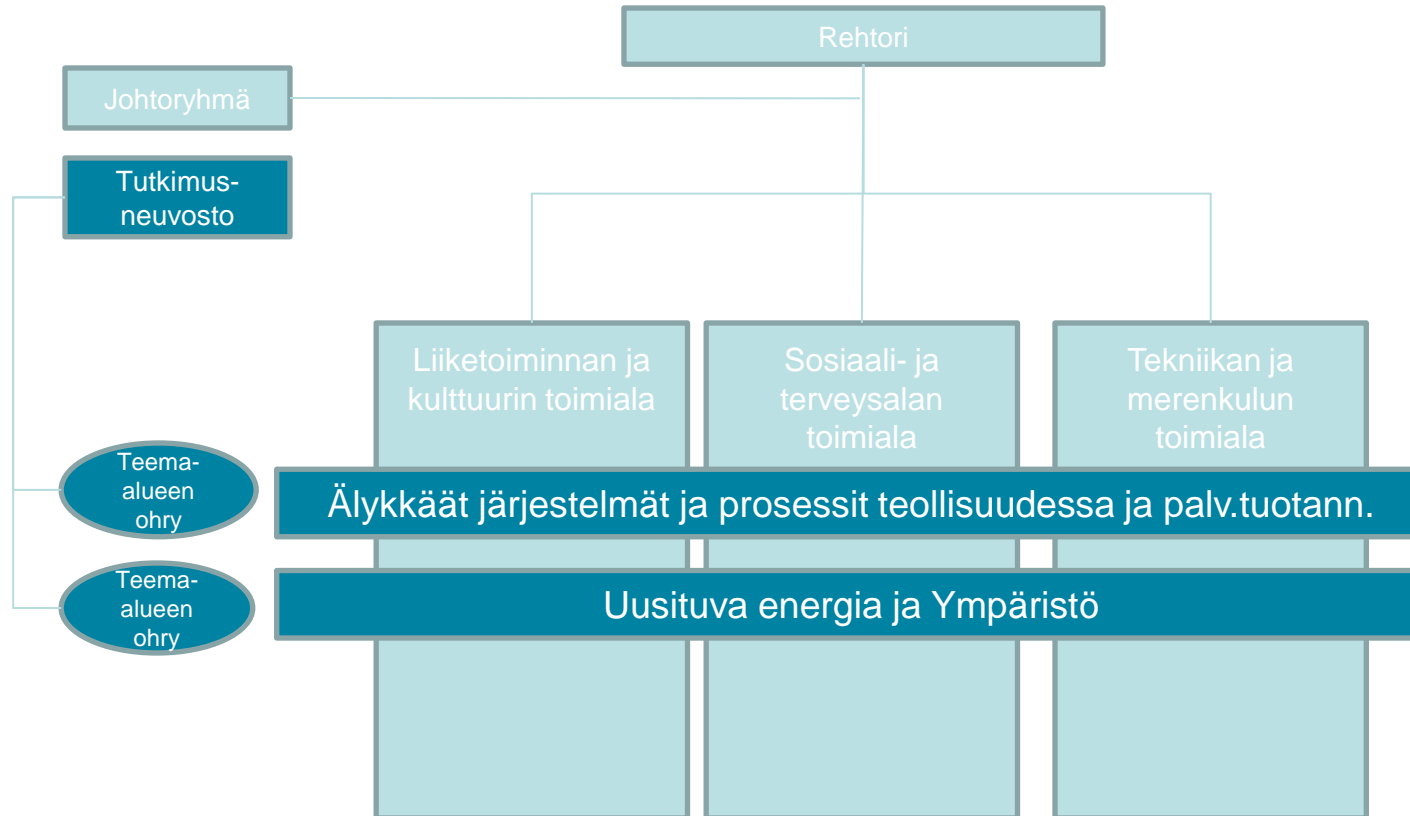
Rehtori

Johtoryhmä

Tutkimusneuvosto

Liiketoiminnan ja kulttuurin toimiala

Sosiaali- ja terveysalan toimiala

Tekniikan ja merenkulun toimiala

Teema-alueen ohry

Älykkäät järjestelmät ja prosessit teollisuudessa ja palv.tuotann.

Teema-alueen ohry

Uusituva energia ja Ympäristö